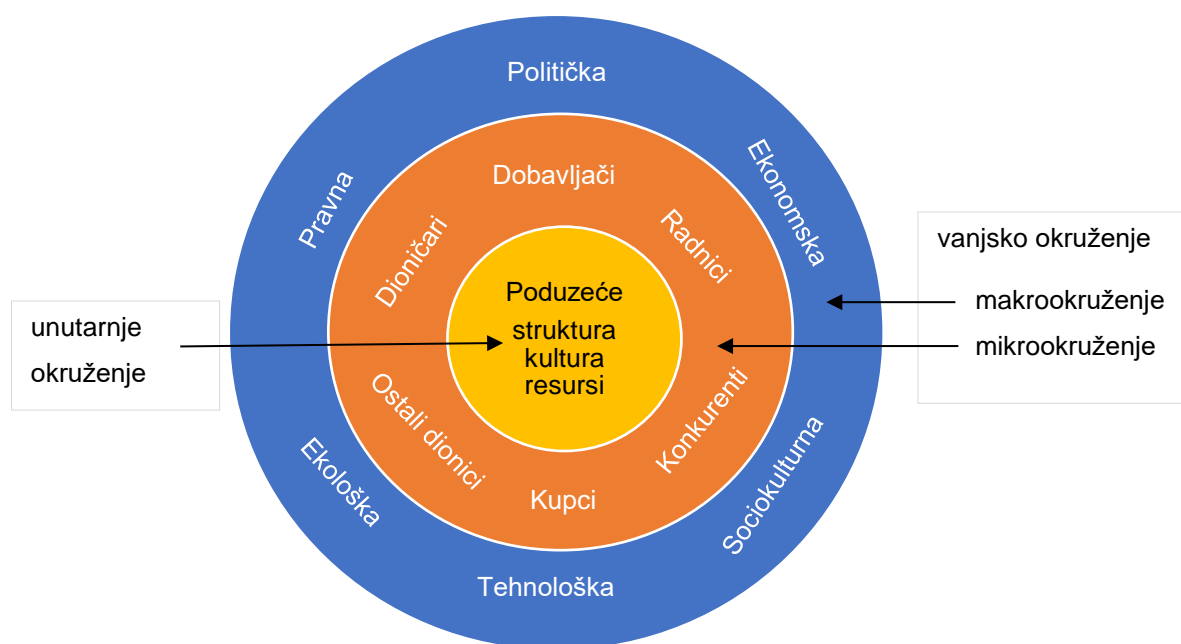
Politička

Pravna

Ekonomska

Dobavljači

Dioničari

Radnici

Poduzeće
struktura
kultura
resursi

Ostali dionici

Konkurenti

Kupci

Ekološka

Sociokulturna

Tehnološka

unutarnje okruženje

vanjsko okruženje

makrookruženje

mikrookruženje